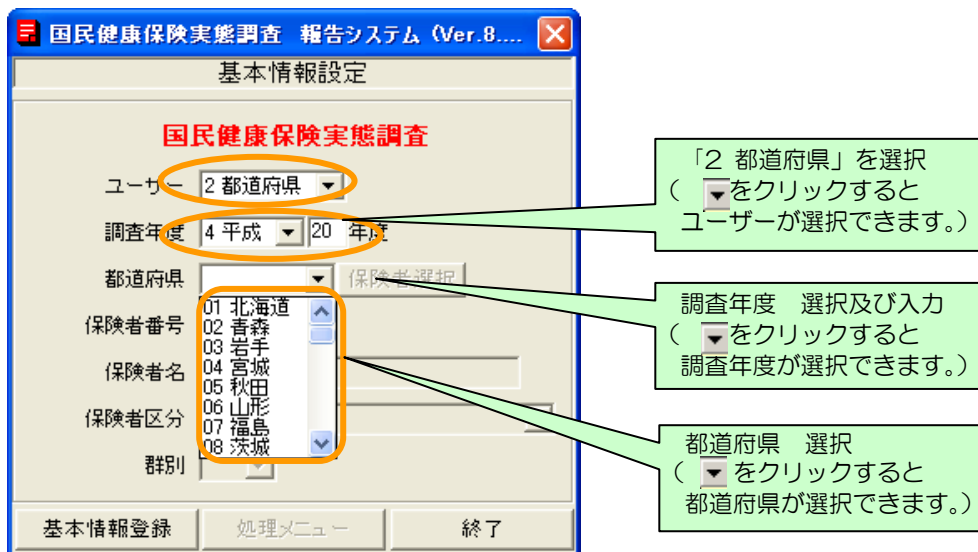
国民健康保険実態調査　報告システム (Ver.8....

基本情報設定

国民健康保険実態調査

ユーザー　2 都道府県

調査年度　4 平成　20　年度

都道府県　保険者選択

保険者番号

保険者名

保険者区分

群別

01 北海道
02 青森
03 岩手
04 宮城
05 秋田
06 山形
07 福島
08 茨城

基本情報登録　処理メニュー　終了

「2 都道府県」を選択
（ をクリックすると
ユーザーが選択できます。）

調査年度　選択及び入力
（ をクリックすると
調査年度が選択できます。）

都道府県　選択
（ をクリックすると
都道府県が選択できます。）